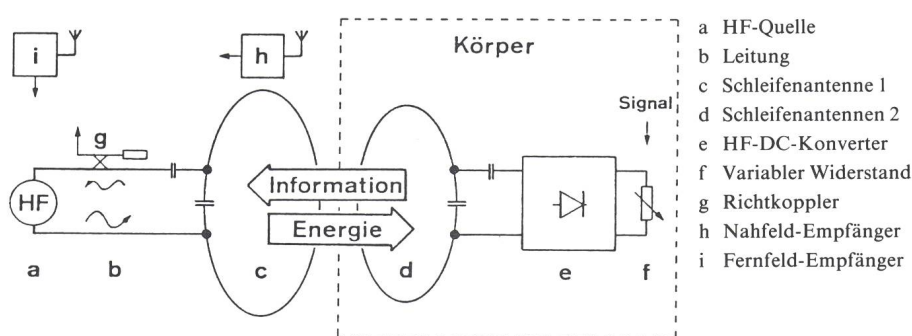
i

h

Körper

g

HF

Information

Energie

Signal

a b c d e f

a HF-Quelle
b Leitung
c Schleifenantenne 1
d Schleifenantennen 2
e HF-DC-Konverter
f Variabler Widerstand
g Richtkoppler
h Nahfeld-Empfänger
i Fernfeld-Empfänger